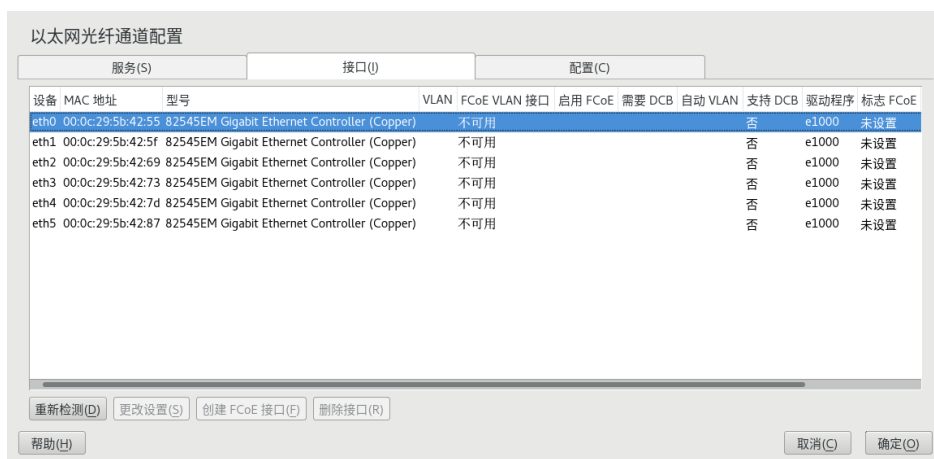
以太网光纤通道配置

服务(S) 接口(I) 配置(C)

| 设备 | MAC 地址 | 型号 | VLAN | FCoE VLAN 接口 | 启用 FCoE | 需要 DCB | 自动 VLAN | 支持 DCB | 驱动程序 | 标志 FCoE |
|---|---|---|---|---|---|---|---|---|---|---|
| eth0 | 00:0c:29:5b:42:55 | 82545EM Gigabit Ethernet Controller (Copper) | | 不可用 | | | | 否 | e1000 | 未设置 |
| eth1 | 00:0c:29:5b:42:5f | 82545EM Gigabit Ethernet Controller (Copper) | | 不可用 | | | | 否 | e1000 | 未设置 |
| eth2 | 00:0c:29:5b:42:69 | 82545EM Gigabit Ethernet Controller (Copper) | | 不可用 | | | | 否 | e1000 | 未设置 |
| eth3 | 00:0c:29:5b:42:73 | 82545EM Gigabit Ethernet Controller (Copper) | | 不可用 | | | | 否 | e1000 | 未设置 |
| eth4 | 00:0c:29:5b:42:7d | 82545EM Gigabit Ethernet Controller (Copper) | | 不可用 | | | | 否 | e1000 | 未设置 |
| eth5 | 00:0c:29:5b:42:87 | 82545EM Gigabit Ethernet Controller (Copper) | | 不可用 | | | | 否 | e1000 | 未设置 |

重新检测(D) 更改设置(S) 创建 FCoE 接口(F) 删除接口(R)

帮助(H) 取消(C) 确定(O)